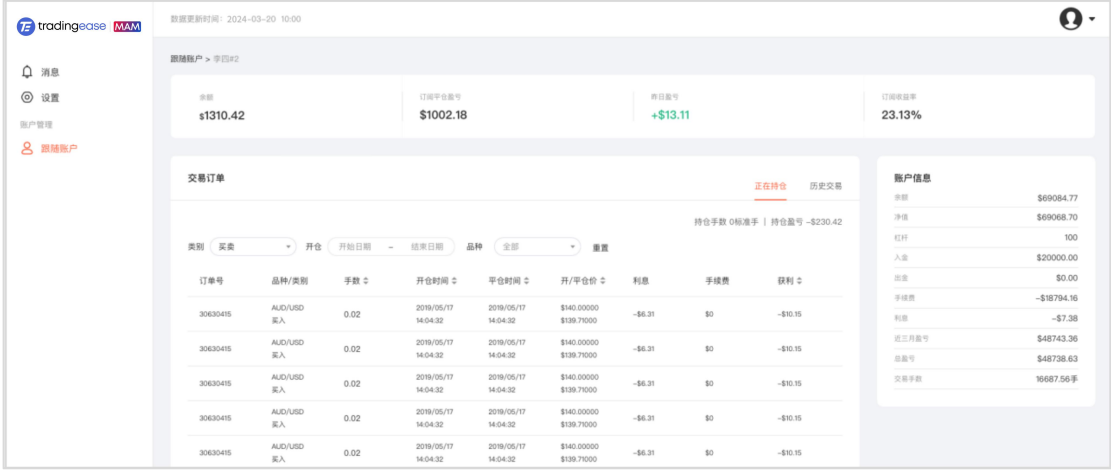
tradingease MAM

数据更新时间：2024-03-20 10:00

消息
设置
账户管理
跟随账户

跟随账户 > 李四#2

余额
$1310.42

订阅平仓盈亏
$1002.18

昨日盈亏
+$13.11

订阅收益率
23.13%

交易订单

正在持仓 历史交易

持仓手数 0标准手 | 持仓盈亏 −$230.42

类别 买卖 开仓 开始日期 – 结束日期 品种 全部 重置

| 订单号 | 品种/类别 | 手数 | 开仓时间 | 平仓时间 | 开/平仓价 | 利息 | 手续费 | 获利 |
|---|---|---|---|---|---|---|---|---|
| 30630415 | AUD/USD 买入 | 0.02 | 2019/05/17 14:04:32 | 2019/05/17 14:04:32 | $140.00000 $139.71000 | −$6.31 | $0 | −$10.15 |
| 30630415 | AUD/USD 买入 | 0.02 | 2019/05/17 14:04:32 | 2019/05/17 14:04:32 | $140.00000 $139.71000 | −$6.31 | $0 | −$10.15 |
| 30630415 | AUD/USD 买入 | 0.02 | 2019/05/17 14:04:32 | 2019/05/17 14:04:32 | $140.00000 $139.71000 | −$6.31 | $0 | −$10.15 |
| 30630415 | AUD/USD 买入 | 0.02 | 2019/05/17 14:04:32 | 2019/05/17 14:04:32 | $140.00000 $139.71000 | −$6.31 | $0 | −$10.15 |
| 30630415 | AUD/USD 买入 | 0.02 | 2019/05/17 14:04:32 | 2019/05/17 14:04:32 | $140.00000 $139.71000 | −$6.31 | $0 | −$10.15 |

账户信息

| | |
|---|---|
| 余额 | $69084.77 |
| 净值 | $69068.70 |
| 杠杆 | 100 |
| 入金 | $20000.00 |
| 出金 | $0.00 |
| 手续费 | −$18794.16 |
| 利息 | −$7.38 |
| 近三月盈亏 | $48743.36 |
| 总盈亏 | $48738.63 |
| 交易手数 | 16687.56手 |